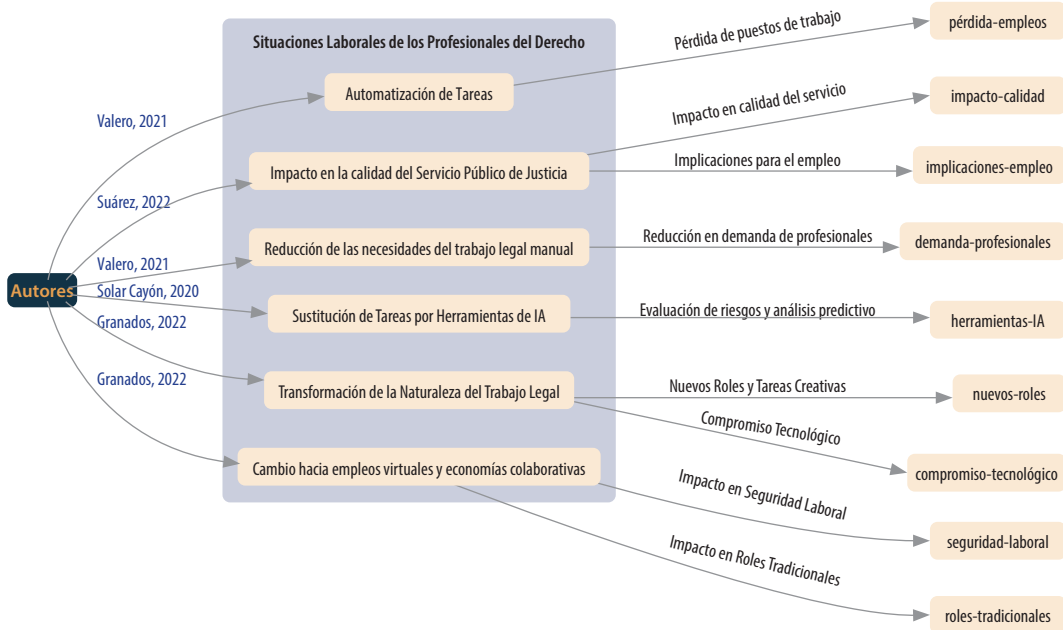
Situaciones Laborales de los Profesionales del Derecho

Autores

Valero, 2021
Suárez, 2022
Valero, 2021
Solar Cayón, 2020
Granados, 2022
Granados, 2022

Automatización de Tareas
Impacto en la calidad del Servicio Público de Justicia
Reducción de las necesidades del trabajo legal manual
Sustitución de Tareas por Herramientas de IA
Transformación de la Naturaleza del Trabajo Legal
Cambio hacia empleos virtuales y economías colaborativas

Pérdida de puestos de trabajo
pérdida-empleos
Impacto en calidad del servicio
impacto-calidad
Implicaciones para el empleo
implicaciones-empleo
Reducción en demanda de profesionales
demanda-profesionales
Evaluación de riesgos y análisis predictivo
herramientas-IA
Nuevos Roles y Tareas Creativas
nuevos-roles
Compromiso Tecnológico
compromiso-tecnológico
Impacto en Seguridad Laboral
seguridad-laboral
Impacto en Roles Tradicionales
roles-tradicionales